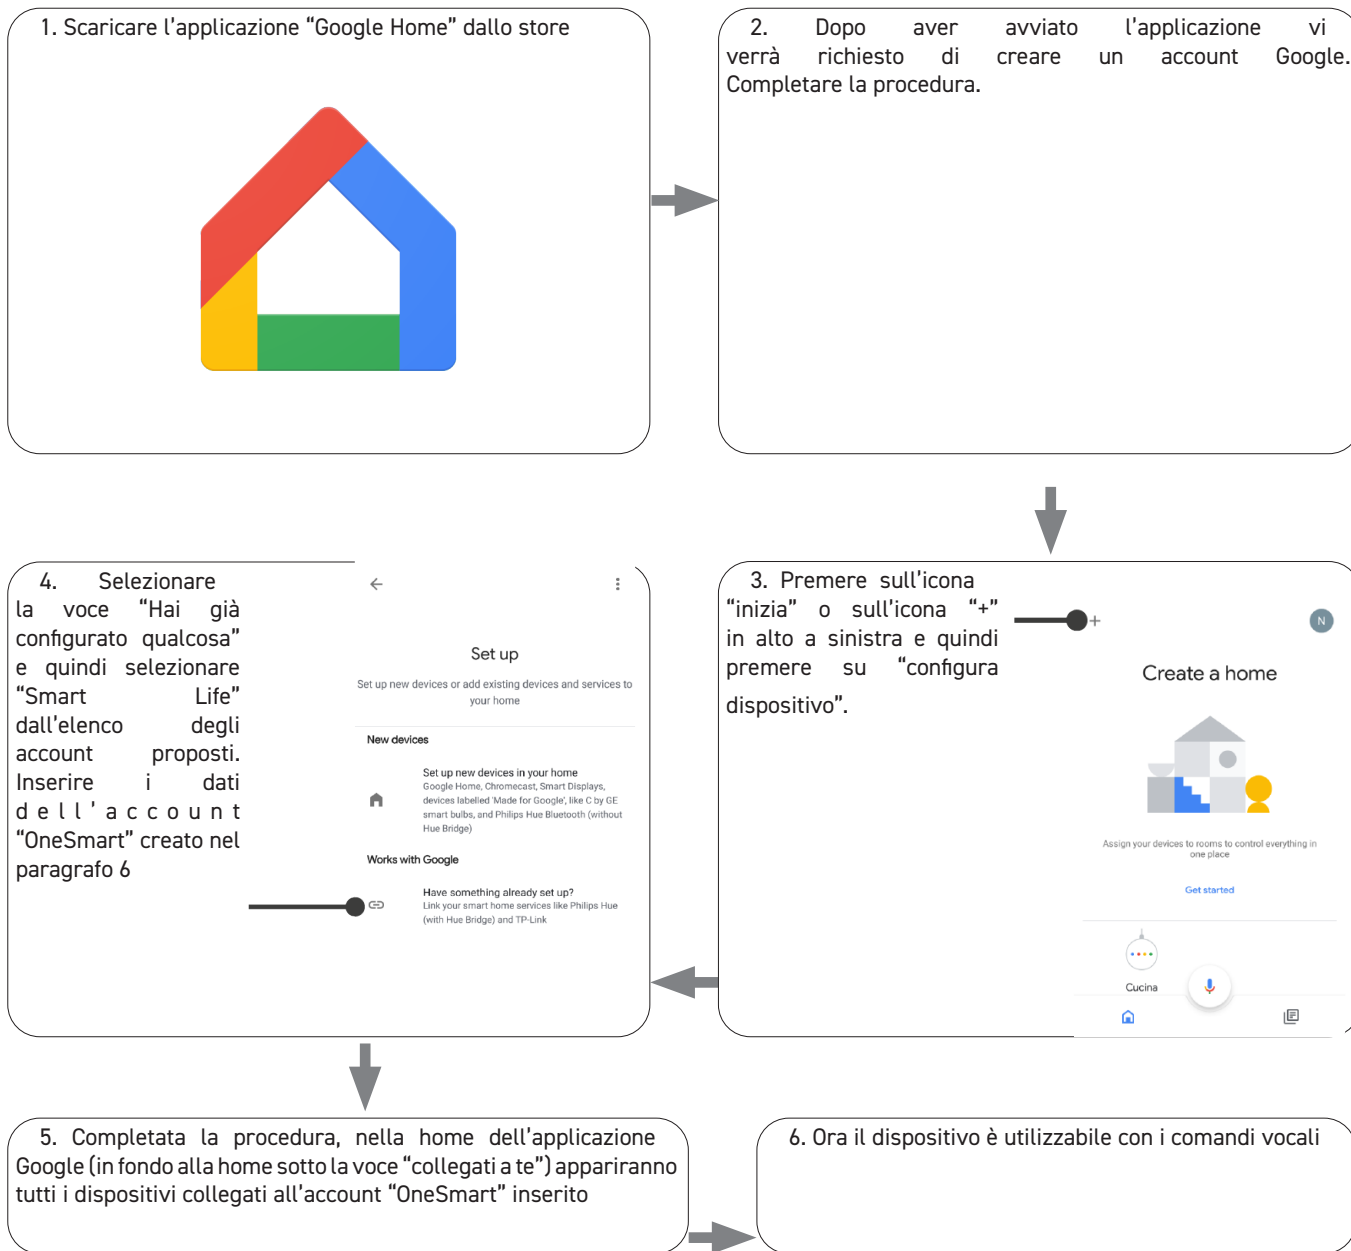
1. Scaricare l'applicazione "Google Home" dallo store

2. Dopo aver avviato l'applicazione vi verrà richiesto di creare un account Google. Completare la procedura.

3. Premere sull'icona "inizia" o sull'icona "+" in alto a sinistra e quindi premere su "configura dispositivo".

+

N

Create a home

Assign your devices to rooms to control everything in one place

Get started

Cucina

4. Selezionare la voce "Hai già configurato qualcosa" e quindi selezionare "Smart Life" dall'elenco degli account proposti. Inserire i dati dell'account "OneSmart" creato nel paragrafo 6

Set up

Set up new devices or add existing devices and services to your home

New devices

Set up new devices in your home
Google Home, Chromecast, Smart Displays, devices labelled 'Made for Google', like C by GE smart bulbs, and Philips Hue Bluetooth (without Hue Bridge)

Works with Google

Have something already set up?
Link your smart home services like Philips Hue (with Hue Bridge) and TP-Link

5. Completata la procedura, nella home dell'applicazione Google (in fondo alla home sotto la voce "collegati a te") appariranno tutti i dispositivi collegati all'account "OneSmart" inserito

6. Ora il dispositivo è utilizzabile con i comandi vocali